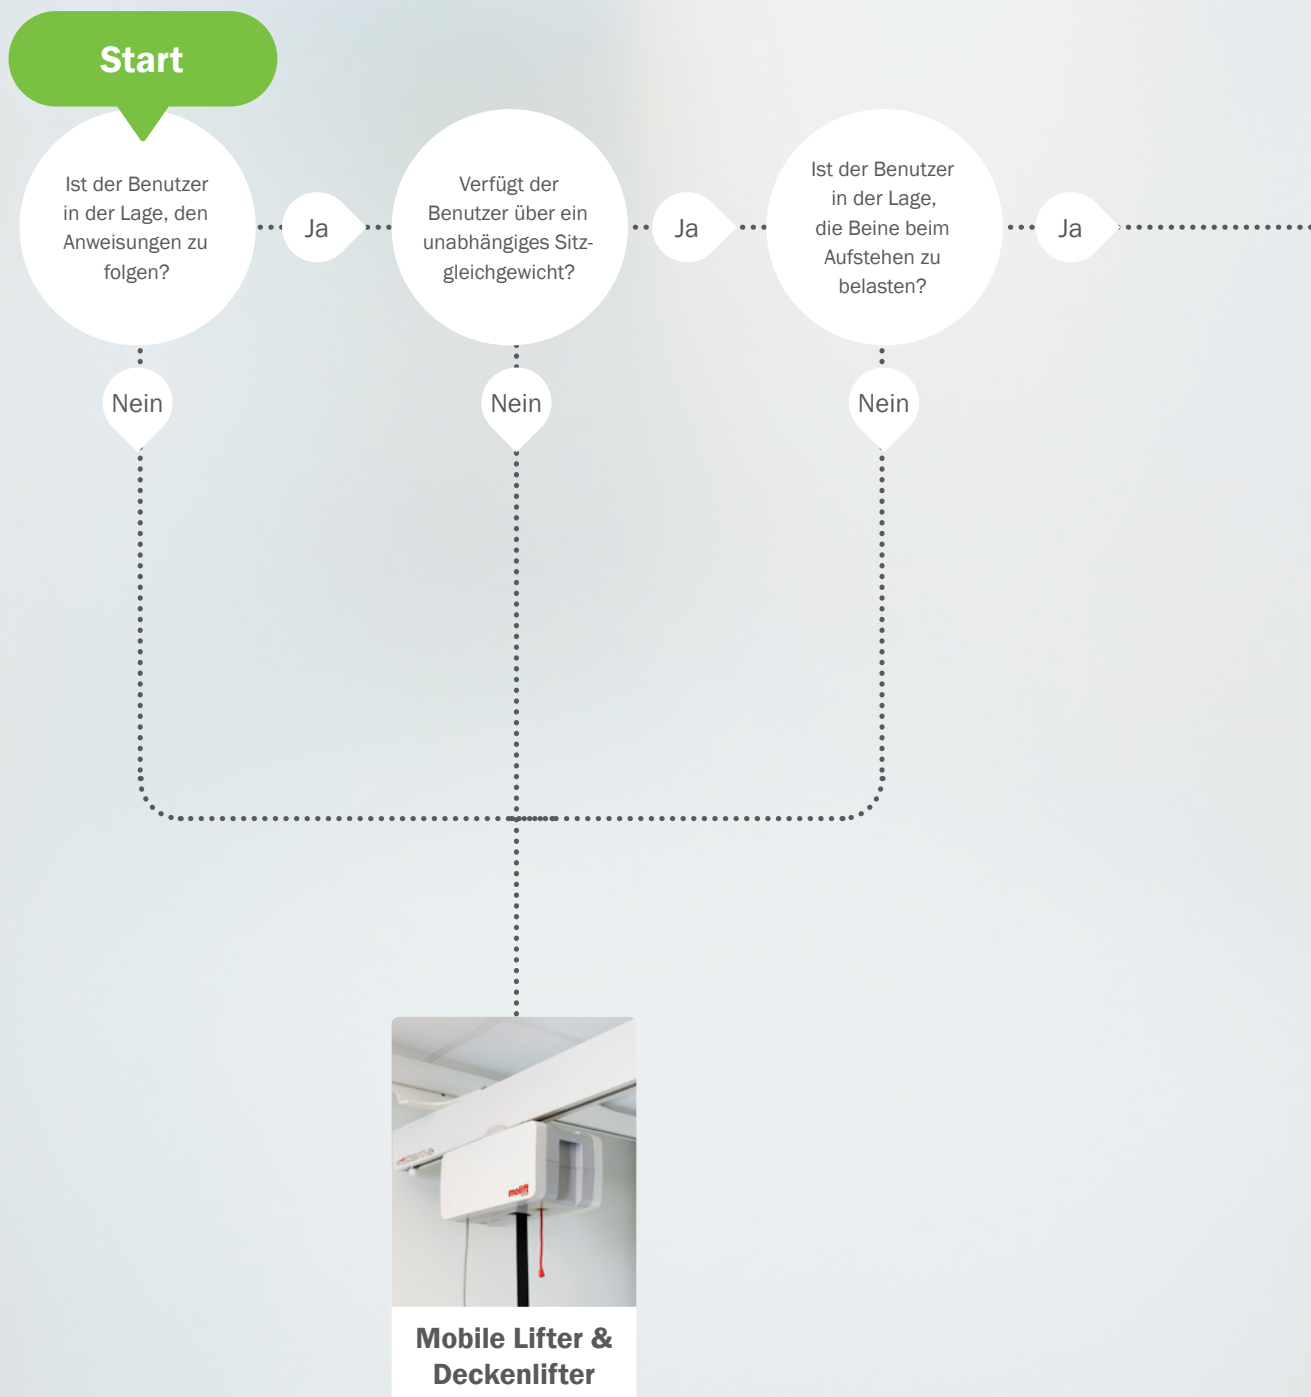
Start

Ist der Benutzer in der Lage, den Anweisungen zu folgen?

Ja

Verfügt der Benutzer über ein unabhängiges Sitzgleichgewicht?

Ja

Ist der Benutzer in der Lage, die Beine beim Aufstehen zu belasten?

Ja

Nein

Nein

Nein

molift

Mobile Lifter & Deckenlifter